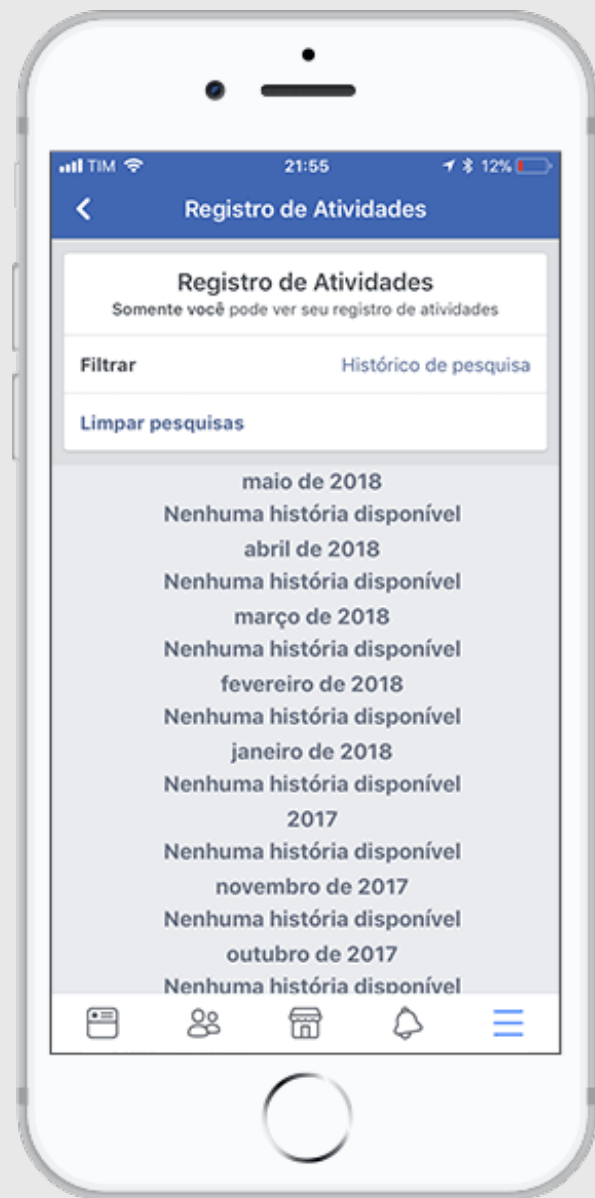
TIM 21:55 12%

Registro de Atividades

Registro de Atividades
Somente você pode ver seu registro de atividades

Filtrar Histórico de pesquisa

Limpar pesquisas

maio de 2018
Nenhuma história disponível
abril de 2018
Nenhuma história disponível
março de 2018
Nenhuma história disponível
fevereiro de 2018
Nenhuma história disponível
janeiro de 2018
Nenhuma história disponível
2017
Nenhuma história disponível
novembro de 2017
Nenhuma história disponível
outubro de 2017
Nenhuma história disponível